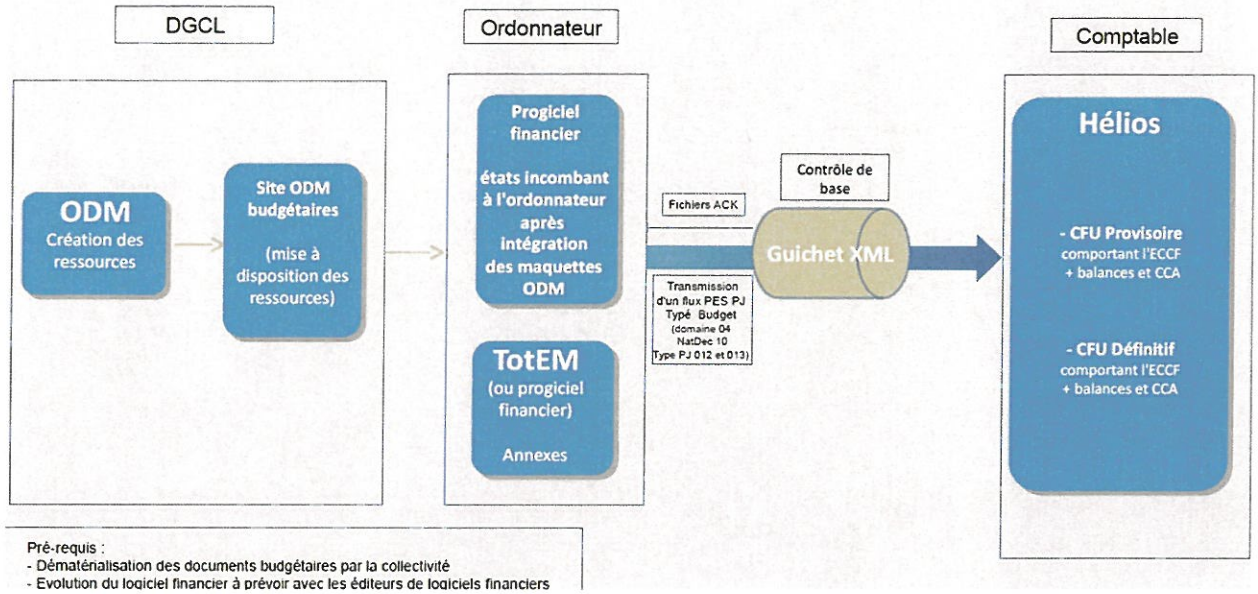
DGCL

Ordonnateur

Comptable

ODM
Création des ressources

Site ODM budgétaires

(mise à disposition des ressources)

Progiciel financier

états incombant à l'ordonnateur après intégration des maquettes ODM

TotEM
(ou progiciel financier)

Annexes

Fichiers ACK

Contrôle de base

Guichet XML

Transmission d'un flux PES PJ Typé Budget (domaine 04 NatDec 10 Type PJ 012 et 013)

Hélios

- CFU Provisoire
comportant l'ECCF + balances et CCA

- CFU Définitif
comportant l'ECCF + balances et CCA

Pré-requis :
- Dématérialisation des documents budgétaires par la collectivité
- Evolution du logiciel financier à prévoir avec les éditeurs de logiciels financiers